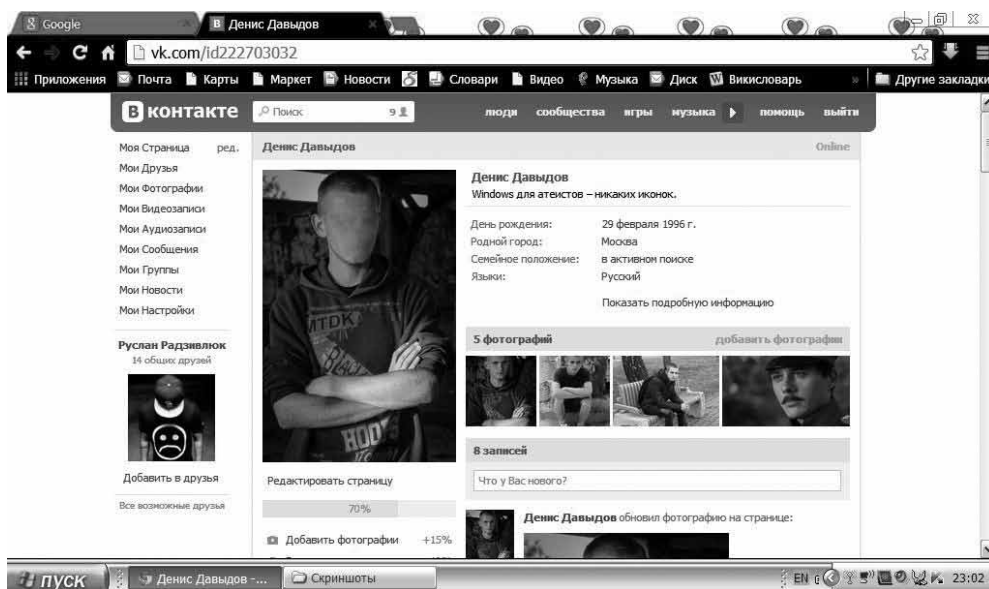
8 Google

В Денис Давыдов

vk.com/id222703032

Приложения Почта Карты Маркет Новости Словари Видео Музыка Диск Викисловарь » Другие закладки

В контакте Поиск 9

люди сообщества игры музыка помощь выйти

Моя Страница ред.
Мои Друзья
Мои Фотографии
Мои Видеозаписи
Мои Аудиозаписи
Мои Сообщения
Мои Группы
Мои Новости
Мои Настройки

Руслан Радзивлюк
14 общих друзей

Добавить в друзья

Все возможные друзья

Денис Давыдов Online

Денис Давыдов
Windows для атеистов – никаких иконок.

| | |
|---|---|
| День рождения: | 29 февраля 1996 г. |
| Родной город: | Москва |
| Семейное положение: | в активном поиске |
| Языки: | Русский |

Показать подробную информацию

5 фотографий добавить фотографии

Редактировать страницу

70%

Добавить фотографии +15%

8 записей

Что у Вас нового?

Денис Давыдов обновил фотографию на странице:

пуск Денис Давыдов -... Скриншоты EN 23:02